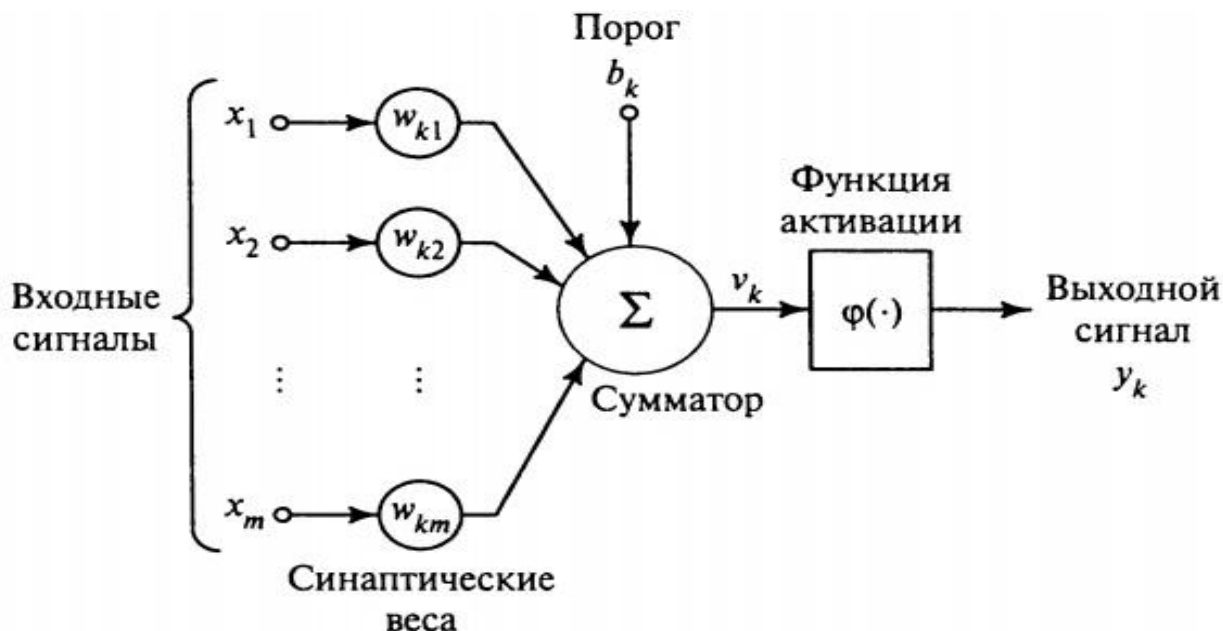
Порог
$b_k$

Входные сигналы

$x_1$
$x_2$
$\vdots$
$x_m$

$w_{k1}$
$w_{k2}$
$\vdots$
$w_{km}$

Синаптические веса

$\Sigma$

Сумматор

$v_k$

Функция активации

$\varphi(\cdot)$

Выходной сигнал
$y_k$